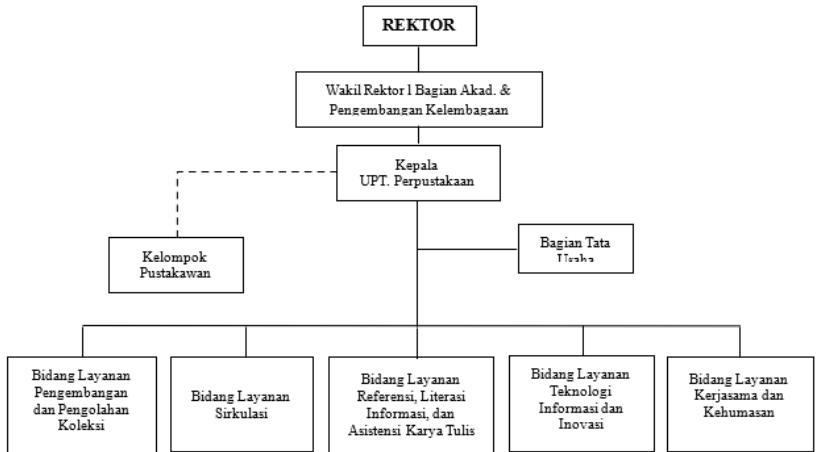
REKTOR

Wakil Rektor I Bagian Akad. & Pengembangan Kelembagaan

Kepala UPT. Perpustakaan

Kelompok Pustakawan

Bagian Tata Usaha

Bidang Layanan Pengembangan dan Pengolahan Koleksi

Bidang Layanan Sirkulasi

Bidang Layanan Referensi, Literasi Informasi, dan Asistensi Karya Tulis

Bidang Layanan Teknologi Informasi dan Inovasi

Bidang Layanan Kerjasama dan Kehumasan